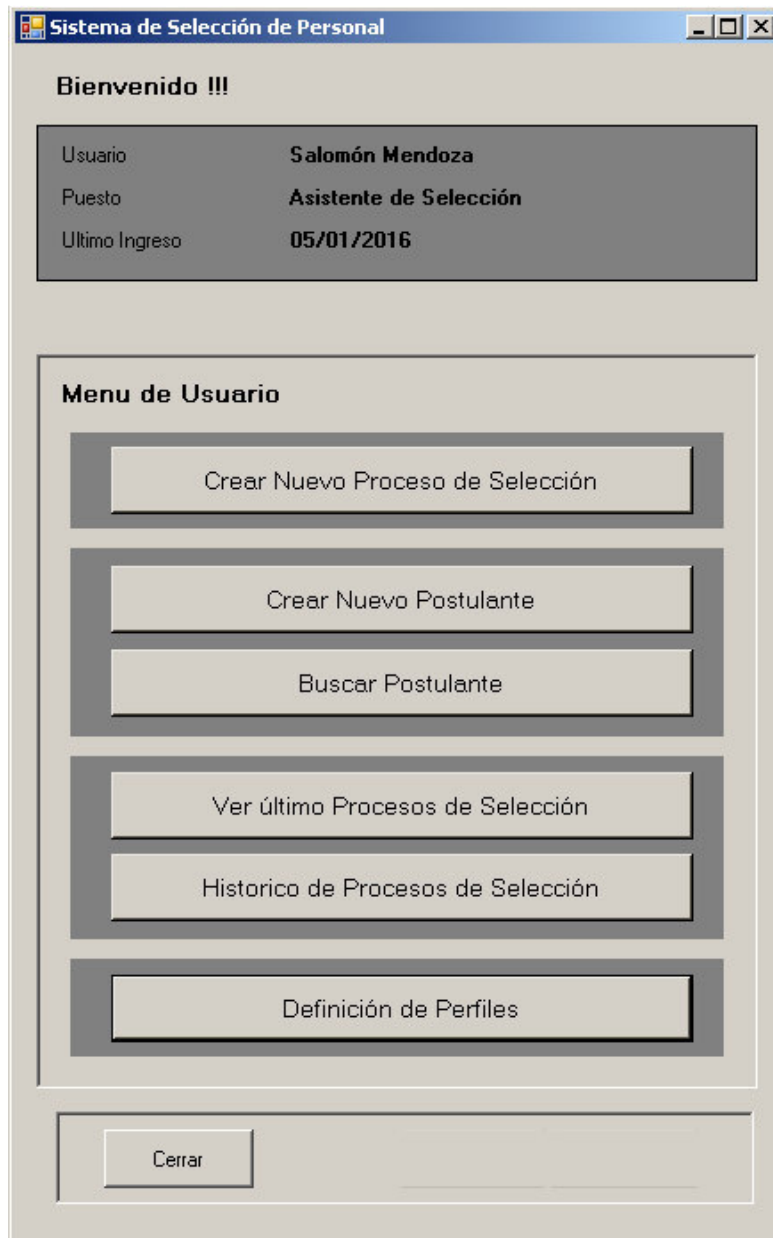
Sistema de Selección de Personal

Bienvenido !!!

Usuario Salomón Mendoza
Puesto Asistente de Selección
Ultimo Ingreso 05/01/2016

Menu de Usuario

Crear Nuevo Proceso de Selección

Crear Nuevo Postulante

Buscar Postulante

Ver último Procesos de Selección

Historico de Procesos de Selección

Definición de Perfiles

Cerrar